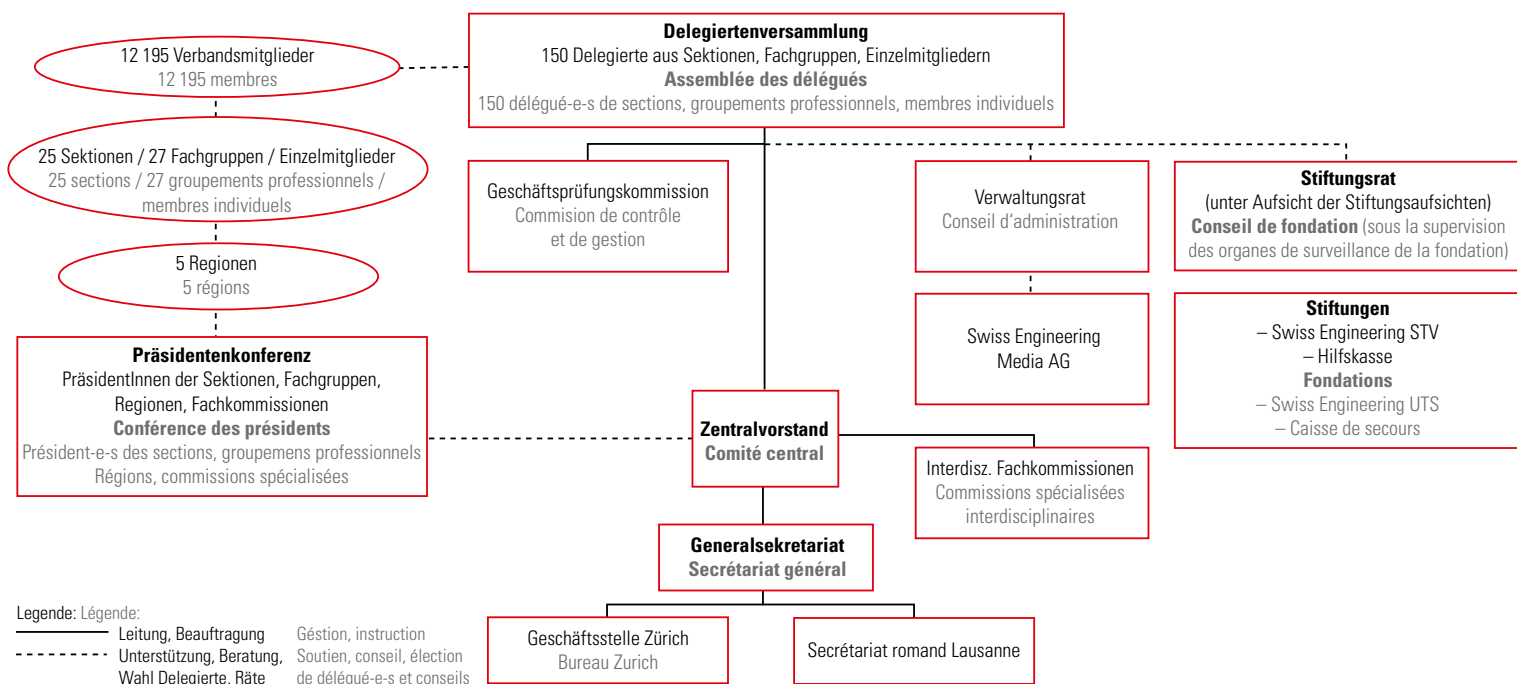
12 195 Verbandsmitglieder
12 195 membres

25 Sektionen / 27 Fachgruppen / Einzelmitglieder
25 sections / 27 groupements professionnels / membres individuels

5 Regionen
5 régions

**Präsidentenkonferenz**
PräsidentInnen der Sektionen, Fachgruppen, Regionen, Fachkommissionen
**Conférence des présidents**
Président-e-s des sections, groupemens professionnels Régions, commissions spécialisées

**Delegiertenversammlung**
150 Delegierte aus Sektionen, Fachgruppen, Einzelmitgliedern
**Assemblée des délégués**
150 délégué-e-s de sections, groupements professionnels, membres individuels

Geschäftsprüfungskommission
Commision de contrôle et de gestion

Verwaltungsrat
Conseil d'administration

Swiss Engineering Media AG

**Stiftungsrat**
(unter Aufsicht der Stiftungsaufsichten)
**Conseil de fondation** (sous la supervision des organes de surveillance de la fondation)

**Stiftungen**
– Swiss Engineering STV
– Hilfskasse
**Fondations**
– Swiss Engineering UTS
– Caisse de secours

**Zentralvorstand**
**Comité central**

Interdisz. Fachkommissionen
Commissions spécialisées interdisciplinaires

**Generalsekretariat**
**Secrétariat général**

Geschäftsstelle Zürich
Bureau Zurich

Secrétariat romand Lausanne

Legende: Légende:
Leitung, Beauftragung Géstion, instruction
Unterstützung, Beratung, Wahl Delegierte, Räte Soutien, conseil, élection de délégué-e-s et conseils